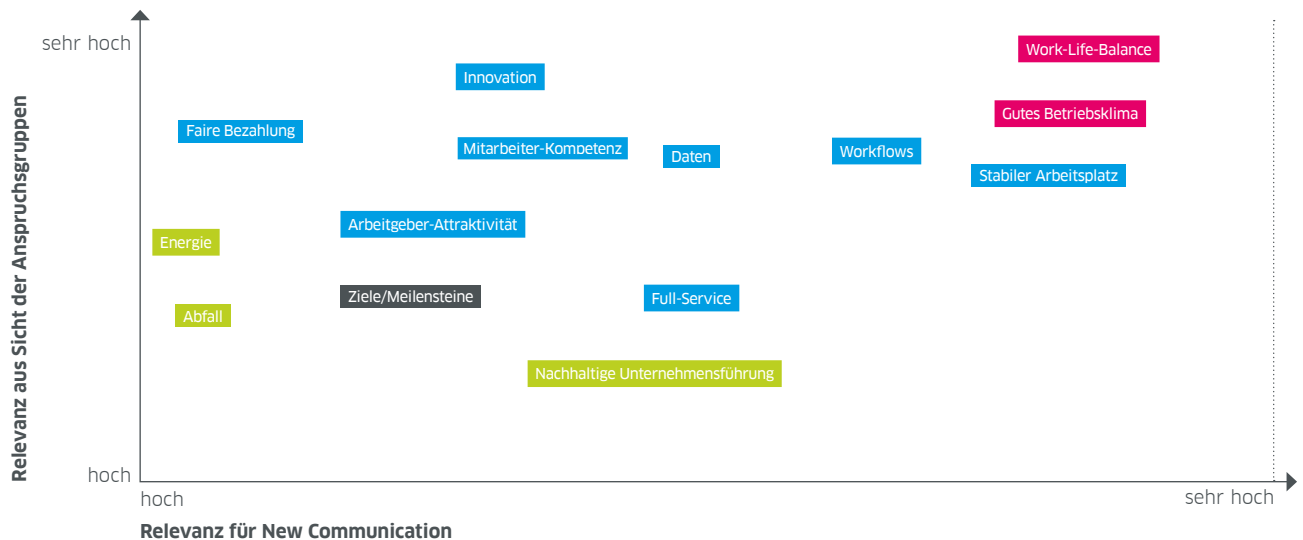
Relevanz aus Sicht der Anspruchsgruppen

sehr hoch

Work-Life-Balance

Innovation

Gutes Betriebsklima

Faire Bezahlung

Mitarbeiter-Kompetenz

Daten

Workflows

Stabiler Arbeitsplatz

Arbeitgeber-Attraktivität

Energie

Ziele/Meilensteine

Full-Service

Abfall

Nachhaltige Unternehmensführung

hoch

hoch

sehr hoch

Relevanz für New Communication